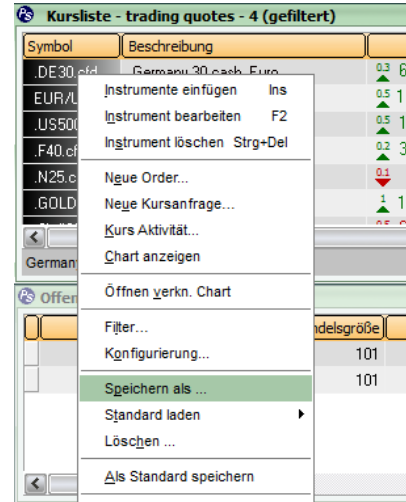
Kursliste - trading quotes - 4 (gefiltert)

| Symbol | Beschreibung |
|---|---|
| .DE30.cfd | Germany 30 cash, Euro |
| EUR/U | |
| .US500 | |
| .F40.cf | |
| .N25.c | |
| .GOLD | |

0.3 6
0.5 1
0.5 1
0.2 3
0.1
1 1

German

Offen

ndelsgröße
101
101

Instrumente einfügen Ins
Instrument bearbeiten F2
Instrument löschen Strg+Del
Neue Order...
Neue Kursanfrage...
Kurs Aktivität...
Chart anzeigen
Öffnen verkn. Chart
Filter...
Konfigurierung...
Speichern als ...
Standard laden
Löschen ...
Als Standard speichern